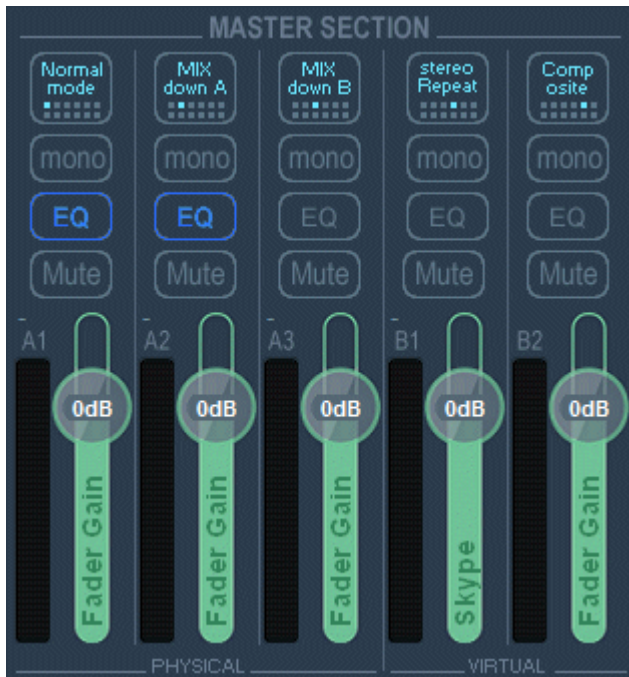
MASTER SECTION

Normal mode
mono
EQ
Mute
A1
0dB
Fader Gain

MIX down A
mono
EQ
Mute
A2
0dB
Fader Gain

MIX down B
mono
EQ
Mute
A3
0dB
Fader Gain

stereo Repeat
mono
EQ
Mute
B1
0dB
Skype

Comp osite
mono
EQ
Mute
B2
0dB
Fader Gain

PHYSICAL
VIRTUAL